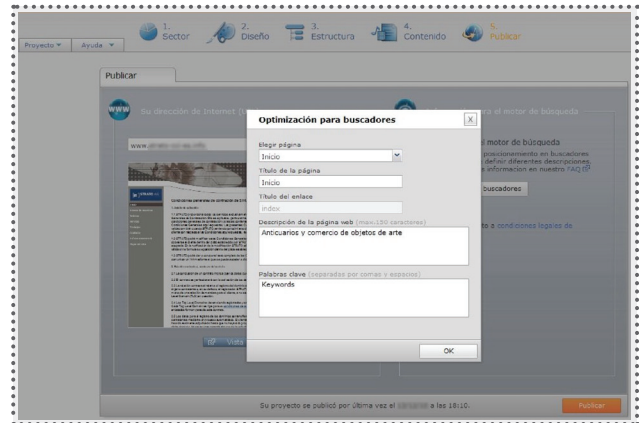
Proyecto ▼ Ayuda ▼

1. Sector
2. Diseño
3. Estructura
4. Contenido
5. Publicar

Publicar

Su dirección de Internet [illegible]

www.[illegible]

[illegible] el motor de búsqueda

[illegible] motor de búsqueda
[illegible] posicionamiento en buscadores
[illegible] definir diferentes descripciones,
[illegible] información en nuestras FAQ
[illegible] buscadores

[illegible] a condiciones legales de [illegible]

Vista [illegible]

Optimización para buscadores

X

Elegir página
Inicio

Título de la página
Inicio

Título del enlace
index

Descripción de la página web (max.150 caracteres)
Anticuarios y comercio de objetos de arte

Palabras clave (separadas por comas y espacios)
Keywords

OK

Su proyecto se publicó por última vez el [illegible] a las 18:10.

Publicar